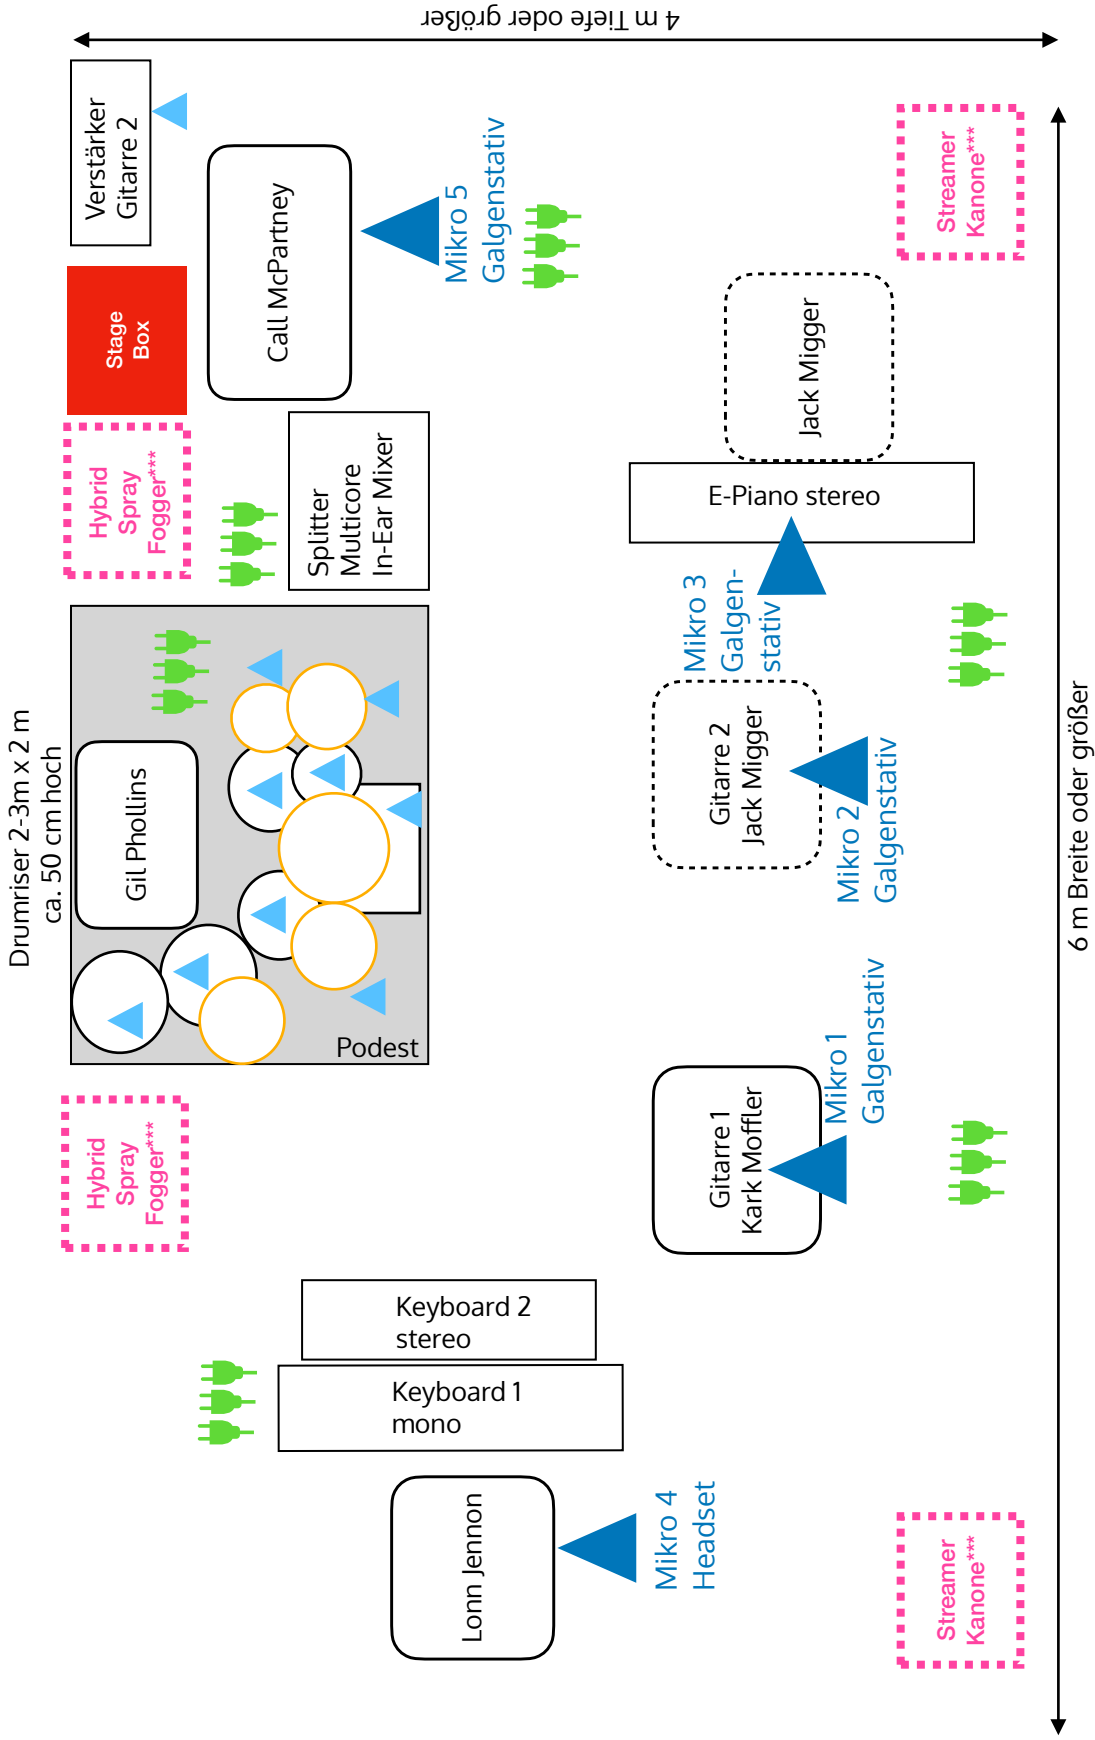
4 m Tiefe oder größer

Verstärker Gitarre 2

Stage Box

Hybrid Spray Fogger***

Call McPartney

Mikro 5 Galgenstativ

Streamer Kanone***

Jack Migger

Splitter Multicore In-Ear Mixer

E-Piano stereo

Mikro 3 Galgenstativ

Drumriser 2-3m x 2 m ca. 50 cm hoch

Gil Phollins

Podest

Gitarre 2 Jack Migger

Mikro 2 Galgenstativ

6 m Breite oder größer

Hybrid Spray Fogger***

Mikro 1 Galgenstativ

Gitarre 1 Kark Moffler

Keyboard 2 stereo

Keyboard 1 mono

Lonn Jennon

Mikro 4 Headset

Streamer Kanone***